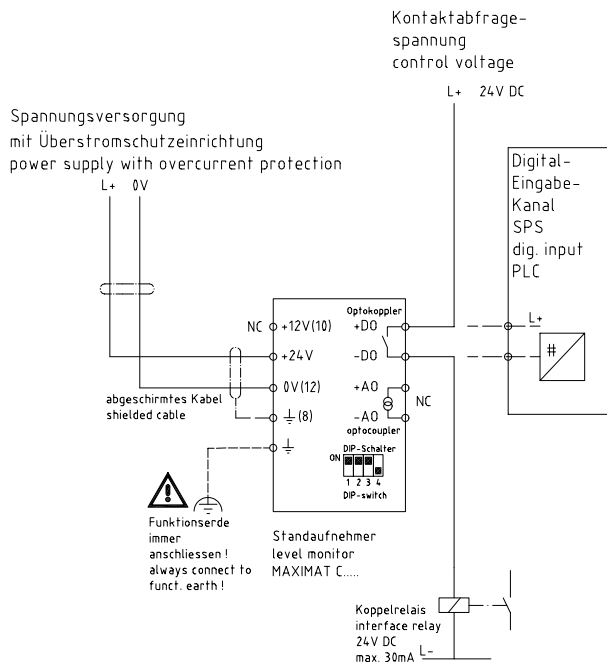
Kontaktabfragespannung
control voltage

L+ 24V DC

Spannungsversorgung
mit Überstromschutzeinrichtung
power supply with overcurrent protection

L+ 0V

Digital-
Eingabe-
Kanal
SPS
dig. input
PLC

L+

#

Optokoppler

NC +12V(10)

+DO

+24V

-DO

0V(12)

+AO

NC

abgeschirmtes Kabel
shielded cable

(8)

-AO

optocoupler

DIP-Schalter

ON

1 2 3 4

DIP-switch

Funktionserde
immer
anschliessen!
always connect to
funct. earth!

Standaufnehmer
level monitor
MAXIMAT C.....

Koppelrelais
interface relay
24V DC
max. 30mA L-